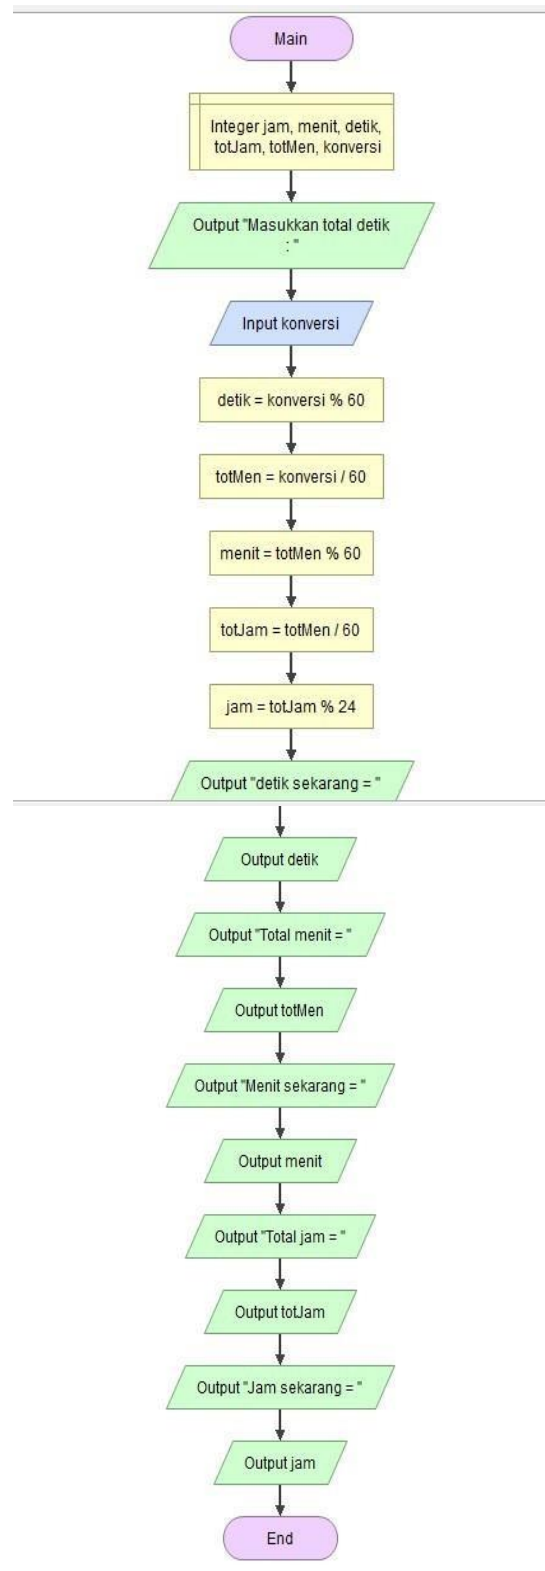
Main

Integer jam, menit, detik, totJam, totMen, konversi

Output "Masukkan total detik : "

Input konversi

detik = konversi % 60

totMen = konversi / 60

menit = totMen % 60

totJam = totMen / 60

jam = totJam % 24

Output "detik sekarang = "

Output detik

Output "Total menit = "

Output totMen

Output "Menit sekarang = "

Output menit

Output "Total jam = "

Output totJam

Output "Jam sekarang = "

Output jam

End